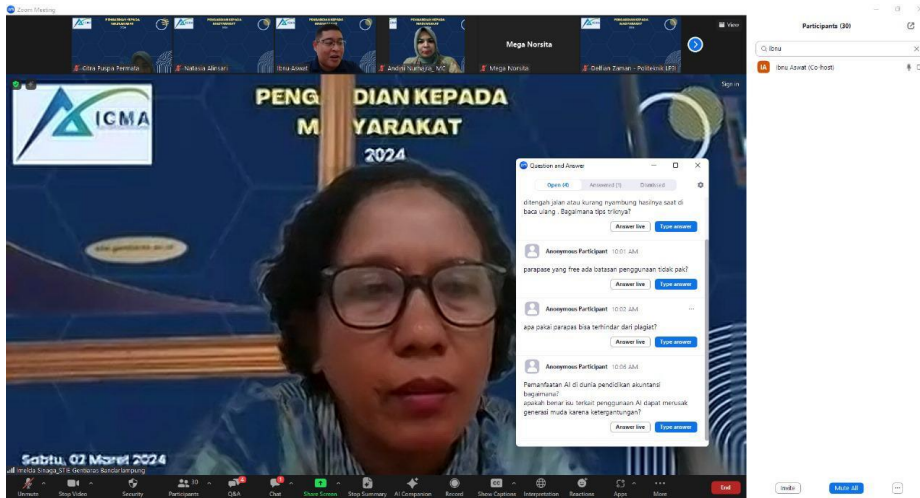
Zoom Meeting

Citra Puspa Permata
Natasia Alinsari
Ibnu Aswat
Andini Nurmaria, M.C
Mega Norsita
Mega Norsita
Dellian Zaman - Politeknik LP3I
View

Participants (30)
Q ibnu
IA Ibnu Aswat (Co-host)

ICMA
PENG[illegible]DIAN KEPADA M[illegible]YARAKAT 2024
Sign in

Question and Answer
Open (4) Answered (1) Dismissed

ditengah jalan atau kurang nyambung hasilnya saat di baca ulang . Bagaimana tips triknya?
Answer live Type answer

Anonymous Participant 10:01 AM
parapase yang free ada batasan penggunaan tidak pak?
Answer live Type answer

Anonymous Participant 10:02 AM
apa pakai parapas bisa terhindar dari plagiat?
Answer live Type answer

Anonymous Participant 10:06 AM
Pemanfaatan AI di dunia pendidikan akuntansi bagaimana?
apakah benar isu terkait penggunaan AI dapat merusak generasi muda karena ketergantungan?
Answer live Type answer

Sabtu, 02 Maret 2024
Imelda Sinaga_STIE Gentiaras Bandar Lampung

Unmute Stop Video Security Participants 30 Q&A Chat Share Screen Stop Summary AI Companion Record Show Captions Interpretation Reactions Apps More End
Invite Mute All